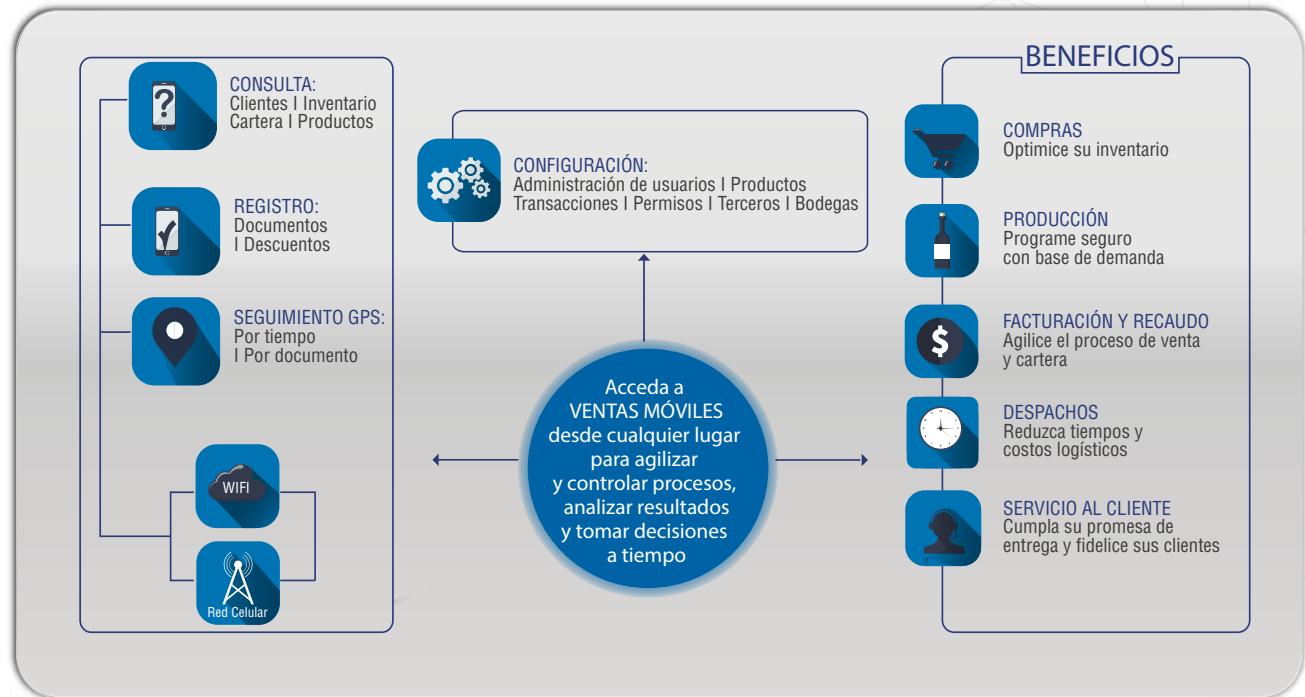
CONSULTA:
Clientes I Inventario
Cartera I Productos

REGISTRO:
Documentos
I Descuentos

SEGUIMIENTO GPS:
Por tiempo
I Por documento

WIFI

Red Celular

CONFIGURACIÓN:
Administración de usuarios I Productos
Transacciones I Permisos I Terceros I Bodegas

Acceda a VENTAS MÓVILES desde cualquier lugar para agilizar y controlar procesos, analizar resultados y tomar decisiones a tiempo

BENEFICIOS

COMPRAS
Optimice su inventario

PRODUCCIÓN
Programe seguro con base de demanda

FACTURACIÓN Y RECAUDO
Agilice el proceso de venta y cartera

DESPACHOS
Reduzca tiempos y costos logísticos

SERVICIO AL CLIENTE
Cumpla su promesa de entrega y fidelice sus clientes